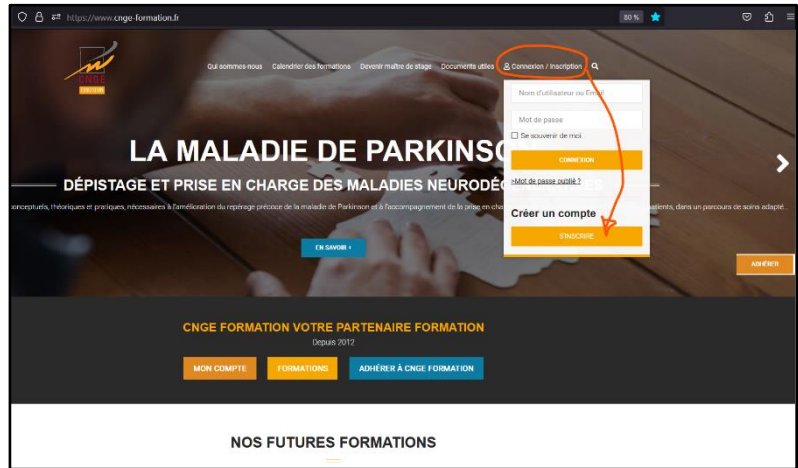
https://www.cnge-formation.fr

80 %

CNGE FORMATION

Qui sommes-nous Calendrier des formations Devenir maître de stage Documents utiles Connexion / Inscription

Nom d'utilisateur ou Email

Mot de passe

Se souvenir de moi

CONNEXION

Mot de passe oublié ?

Créer un compte

S'INSCRIRE

LA MALADIE DE PARKINSO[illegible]

DÉPISTAGE ET PRISE EN CHARGE DES MALADIES NEURODÉG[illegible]ES

conceptuels, théoriques et pratiques, nécessaires à l'amélioration du repérage précoce de la maladie de Parkinson et à l'accompagnement de la prise en cha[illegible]atients, dans un parcours de soins adapté.

EN SAVOIR +

ADHÉRER

CNGE FORMATION VOTRE PARTENAIRE FORMATION

Depuis 2012

MON COMPTE FORMATIONS ADHÉRER À CNGE FORMATION

NOS FUTURES FORMATIONS